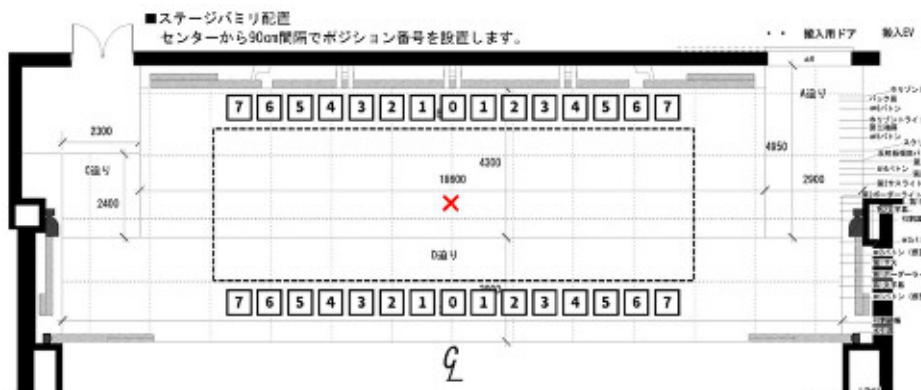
■ステージバミリ配置
センターから90cm間隔でポジション番号を設置します。

搬入用ドア 搬入EV

7 6 5 4 3 2 1 0 1 2 3 4 5 6 7

2300
C通り
2400

4300
18600

D通り

A通り
4950
2900

7 6 5 4 3 2 1 0 1 2 3 4 5 6 7

℄